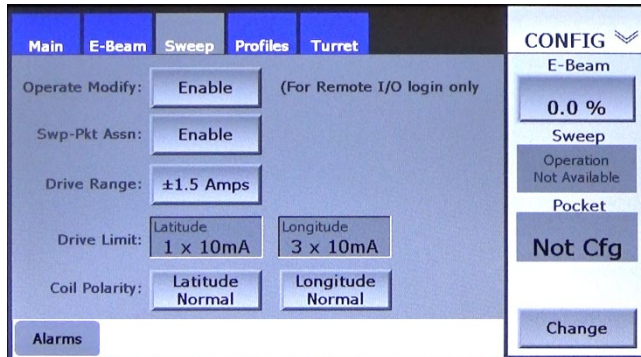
Main E-Beam Sweep Profiles Turret

CONFIG

Operate Modify: Enable (For Remote I/O login only

Swp-Pkt Assn: Enable

Drive Range: ±1.5 Amps

Drive Limit: Latitude 1 x 10mA Longitude 3 x 10mA

Coil Polarity: Latitude Normal Longitude Normal

Alarms

E-Beam

0.0 %

Sweep

Operation Not Available

Pocket

Not Cfg

Change